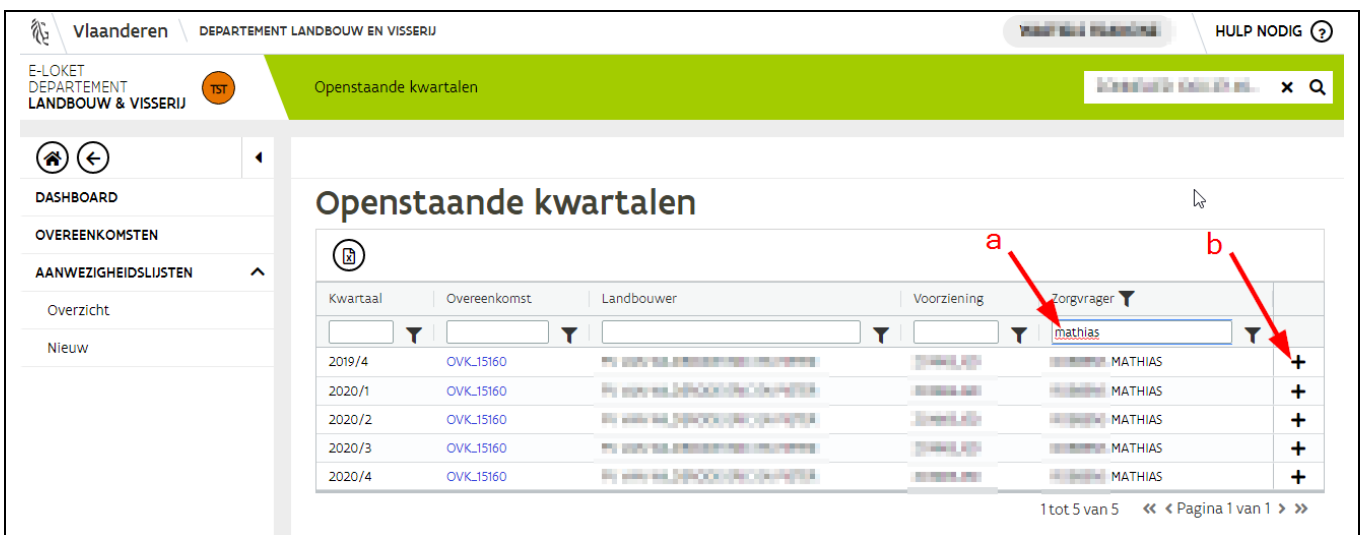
Vlaanderen | DEPARTEMENT LANDBOUW EN VISSERIJ

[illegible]

HULP NODIG ?

E-LOKET
DEPARTEMENT
LANDBOUW & VISSERIJ

TST

Openstaande kwartalen

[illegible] × 

DASHBOARD

OVEREENKOMSTEN

AANWEZIGHEIDSLIJSTEN

Overzicht

Nieuw

Openstaande kwartalen

a

b

| Kwartaal | Overeenkomst | Landbouwer | Voorziening | Zorgvrager | |
|---|---|---|---|---|---|
| | | | | mathias | |
| 2019/4 | OVK_15160 | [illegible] | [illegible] | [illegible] MATHIAS | + |
| 2020/1 | OVK_15160 | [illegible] | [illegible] | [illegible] MATHIAS | + |
| 2020/2 | OVK_15160 | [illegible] | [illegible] | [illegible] MATHIAS | + |
| 2020/3 | OVK_15160 | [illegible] | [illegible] | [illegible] MATHIAS | + |
| 2020/4 | OVK_15160 | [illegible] | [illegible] | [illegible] MATHIAS | + |

1 tot 5 van 5 « ‹ Pagina 1 van 1 › »